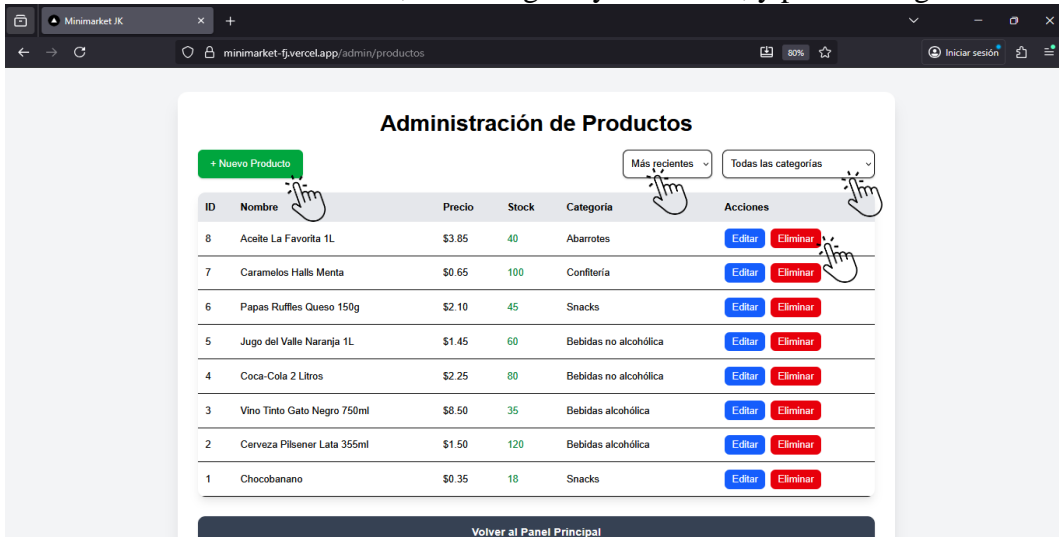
Minimarket JK

minimarket-fj.vercel.app/admin/productos

80%

Iniciar sesión

Administración de Productos

+ Nuevo Producto

Más recientes

Todas las categorías

| ID | Nombre | Precio | Stock | Categoría | Acciones |
|---|---|---|---|---|---|
| 8 | Aceite La Favorita 1L | $3.85 | 40 | Abarrotes | Editar Eliminar |
| 7 | Caramelos Halls Menta | $0.65 | 100 | Confitería | Editar Eliminar |
| 6 | Papas Ruffles Queso 150g | $2.10 | 45 | Snacks | Editar Eliminar |
| 5 | Jugo del Valle Naranja 1L | $1.45 | 60 | Bebidas no alcohólica | Editar Eliminar |
| 4 | Coca-Cola 2 Litros | $2.25 | 80 | Bebidas no alcohólica | Editar Eliminar |
| 3 | Vino Tinto Gato Negro 750ml | $8.50 | 35 | Bebidas alcohólica | Editar Eliminar |
| 2 | Cerveza Pilsener Lata 355ml | $1.50 | 120 | Bebidas alcohólica | Editar Eliminar |
| 1 | Chocobanano | $0.35 | 18 | Snacks | Editar Eliminar |

Volver al Panel Principal